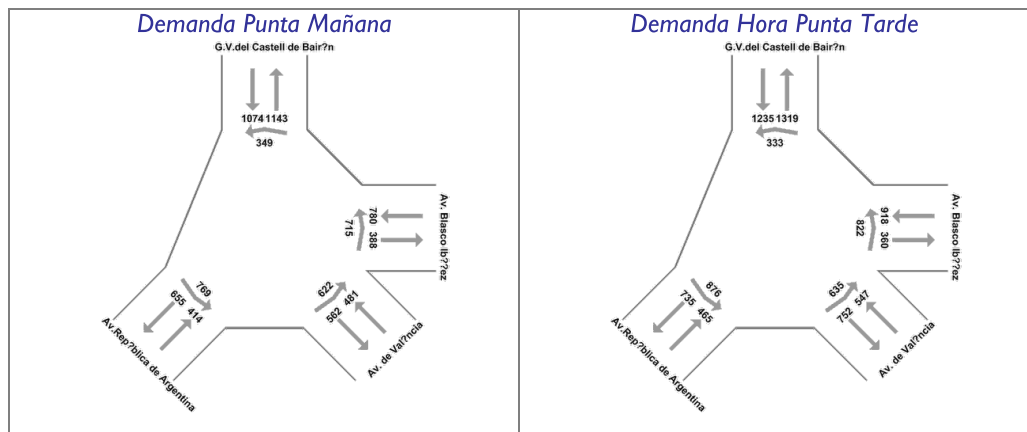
Demanda Punta Mañana

G.V.del Castell de Bair?n

1074 1143

349

Av. Blasco Ib??ez

780 388

715

769

655 414

622

562 481

Av.Rep?blica de Argentina

Av. de Val?ncia

Demanda Hora Punta Tarde

G.V.del Castell de Bair?n

1235 1319

333

Av. Blasco Ib??ez

918 360

822

876

735 465

635

752 547

Av.Rep?blica de Argentina

Av. de Val?ncia